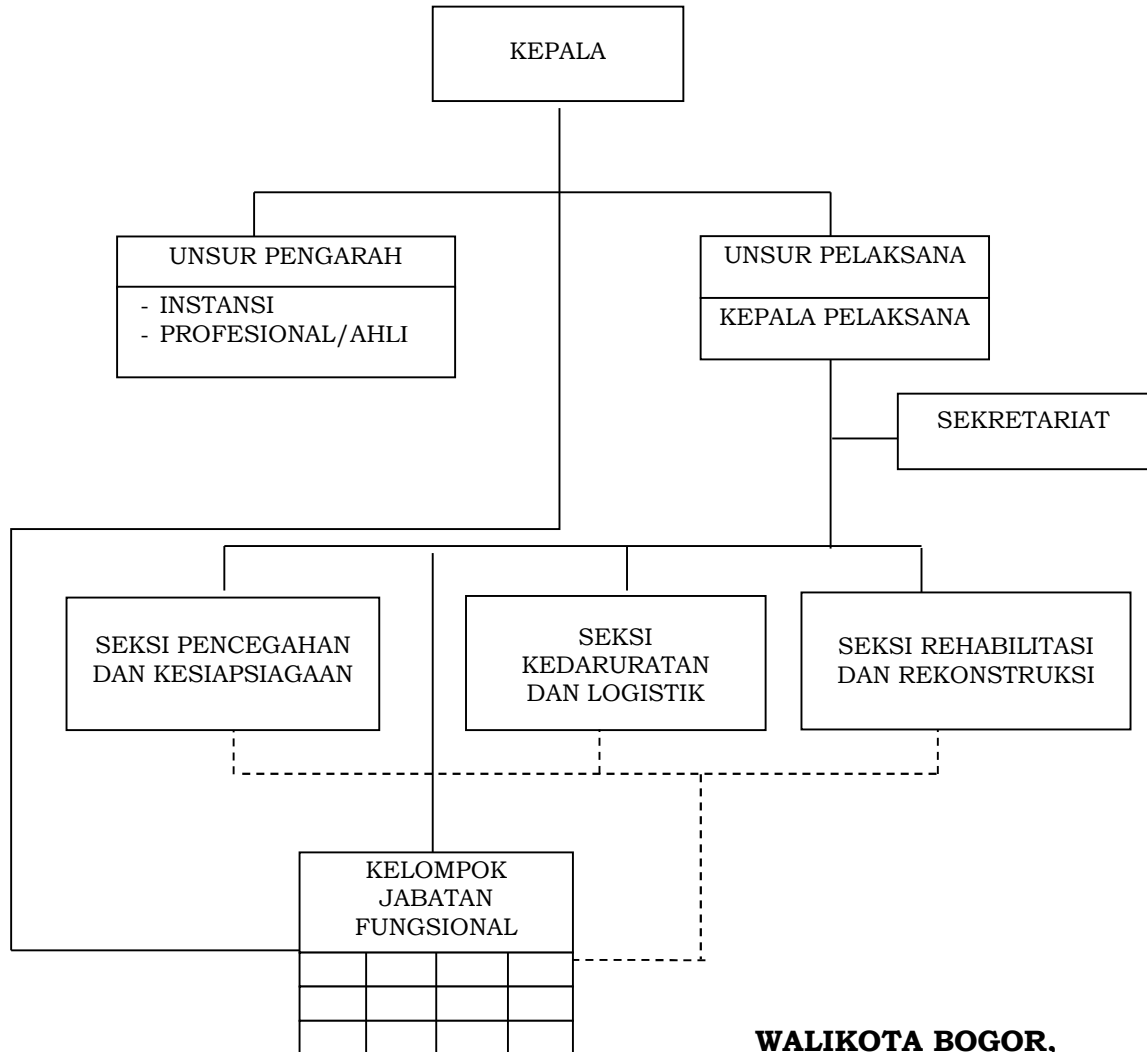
KEPALA

UNSUR PENGARAH

- INSTANSI
- PROFESIONAL/AHLI

UNSUR PELAKSANA

KEPALA PELAKSANA

SEKRETARIAT

SEKSI PENCEGAHAN DAN KESIAPSIAGAAN

SEKSI KEDARURATAN DAN LOGISTIK

SEKSI REHABILITASI DAN REKONSTRUKSI

KELOMPOK JABATAN FUNGSIONAL

**WALIKOTA BOGOR,**